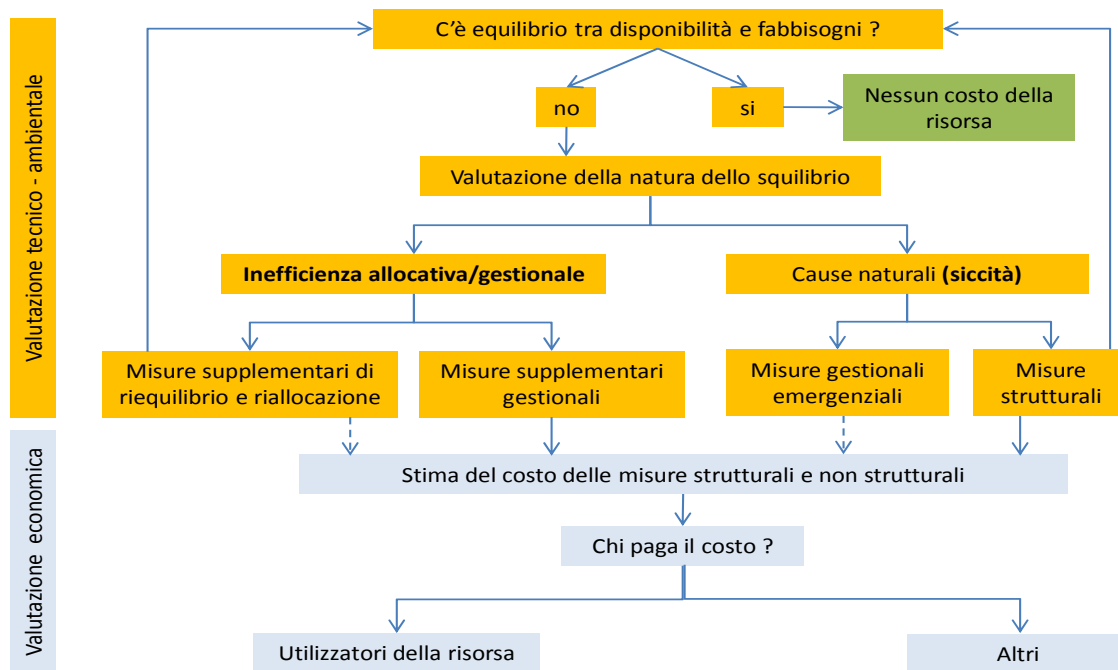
Valutazione tecnico - ambientale

C'è equilibrio tra disponibilità e fabbisogni ?

no

si

Nessun costo della risorsa

Valutazione della natura dello squilibrio

Inefficienza allocativa/gestionale

Cause naturali (siccità)

Misure supplementari di riequilibrio e riallocazione

Misure supplementari gestionali

Misure gestionali emergenziali

Misure strutturali

Valutazione economica

Stima del costo delle misure strutturali e non strutturali

Chi paga il costo ?

Utilizzatori della risorsa

Altri